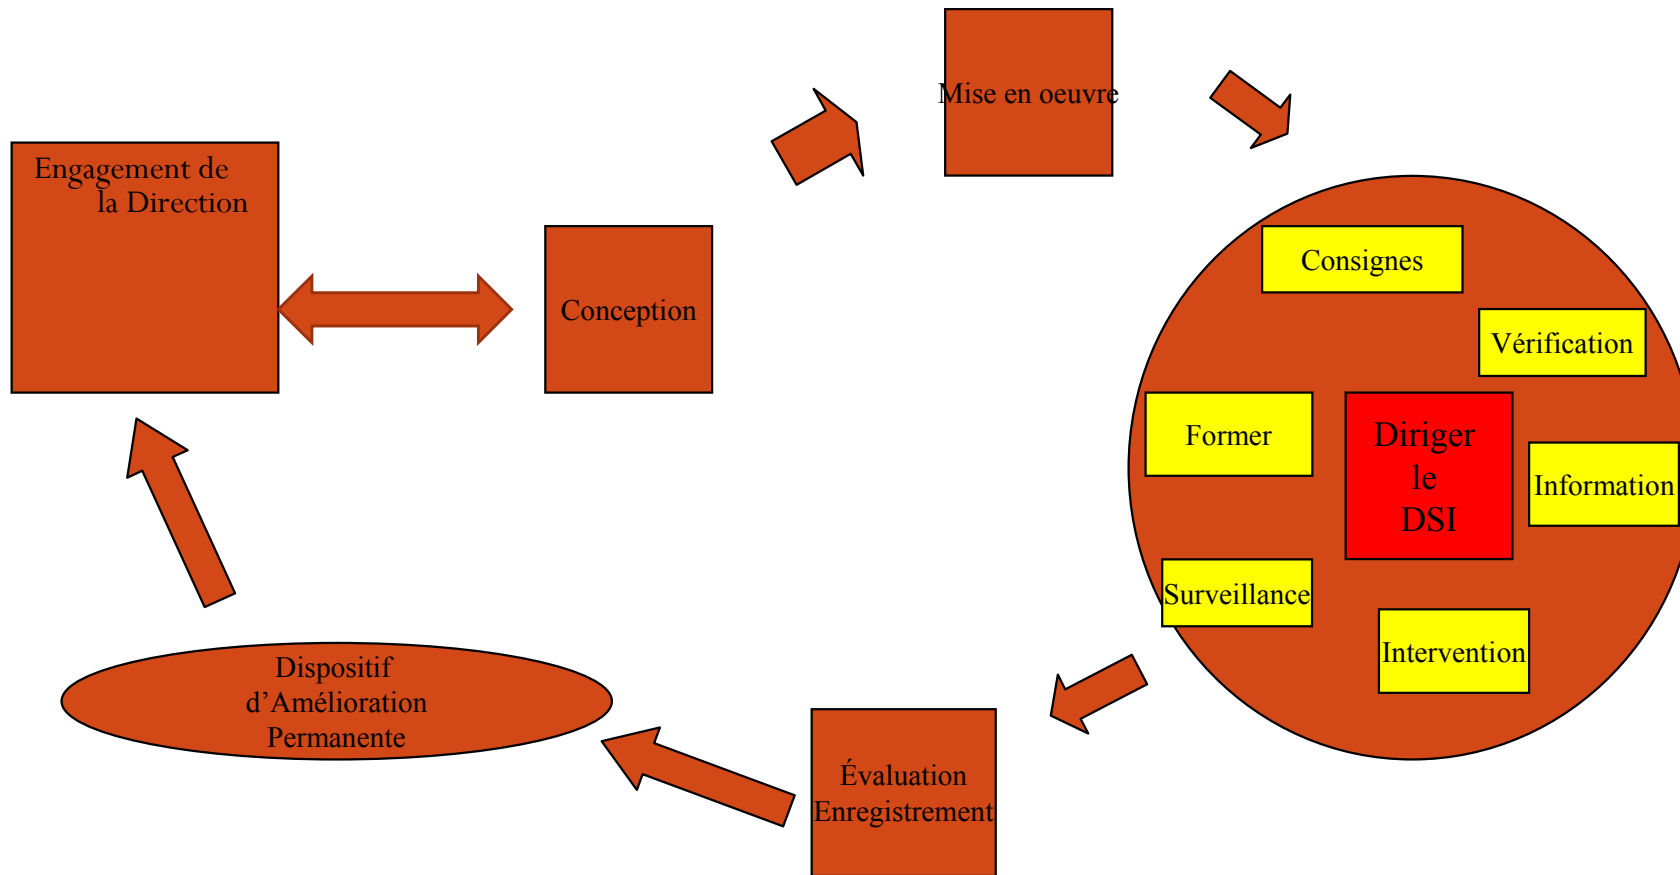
Engagement de la Direction

Conception

Mise en oeuvre

Consignes

Vérification

Former

Diriger le DSI

Information

Surveillance

Intervention

Évaluation Enregistrement

Dispositif d'Amélioration Permanente